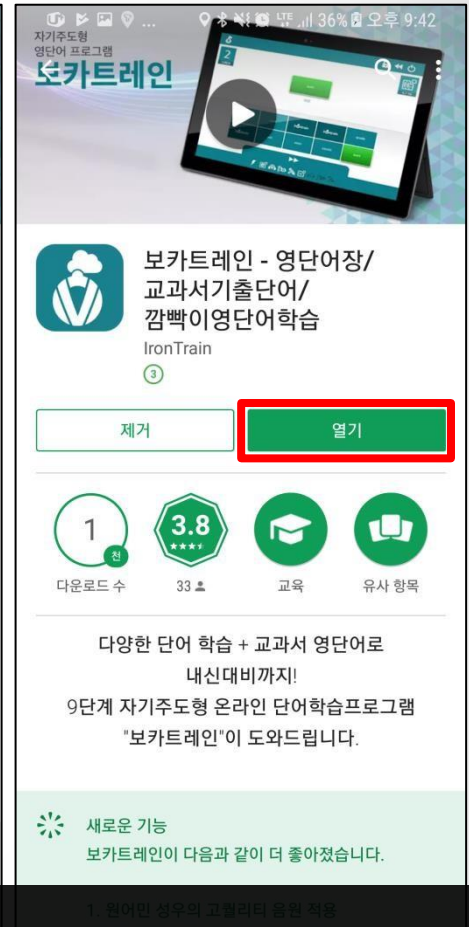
36% 오후 9:42

자기주도형
영단어 프로그램
보카트레인

보카트레인 - 영단어장/교과서기출단어/깜빡이영단어학습
IronTrain
3

제거
열기

1
천
다운로드 수

3.8
33

교육

유사 항목

다양한 단어 학습 + 교과서 영단어로 내신대비까지!
9단계 자기주도형 온라인 단어학습프로그램 "보카트레인"이 도와드립니다.

새로운 기능
보카트레인이 다음과 같이 더 좋아졌습니다.

1. 원어민 성우의 고퀄리티 음원 적용